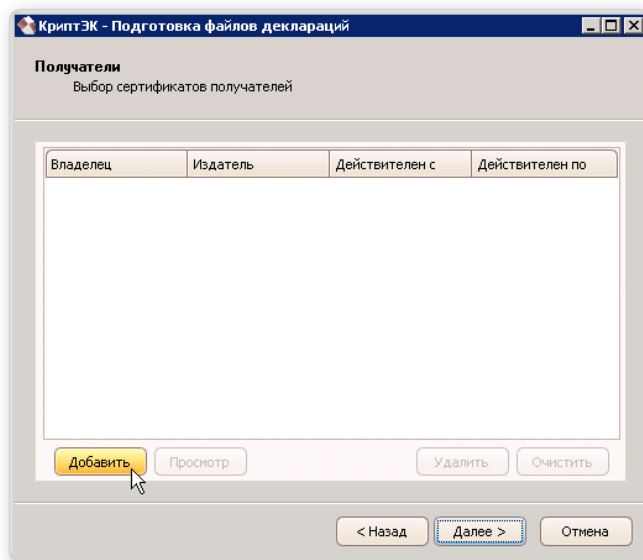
КриптЭК - Подготовка файлов деклараций

Получатели
Выбор сертификатов получателей

| Владелец | Издатель | Действителен с | Действителен по |
|---|---|---|---|

Добавить
Просмотр
Удалить
Очистить

< Назад
Далее >
Отмена